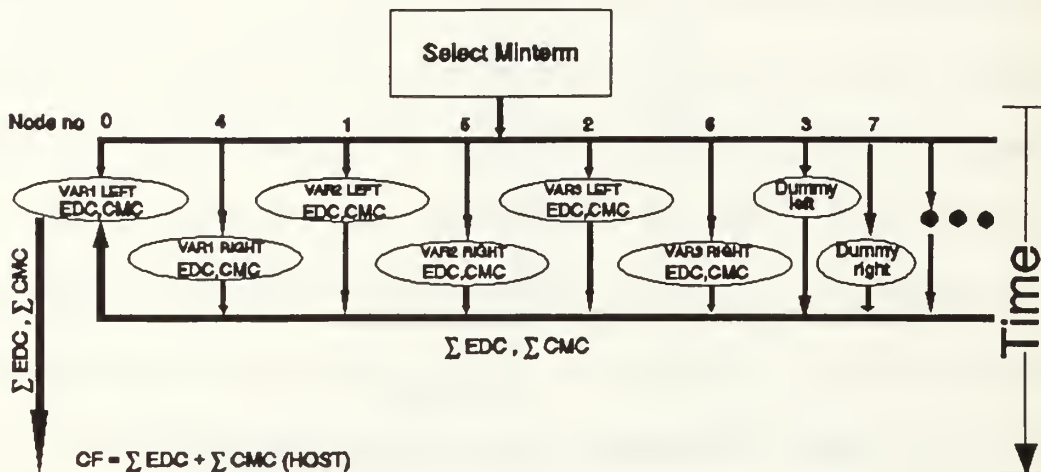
Select Minterm

Node no 0 4 1 5 2 6 3 7

VAR1 LEFT EDC,CMC

VAR1 RIGHT EDC,CMC

VAR2 LEFT EDC,CMC

VAR2 RIGHT EDC,CMC

VAR3 LEFT EDC,CMC

VAR3 RIGHT EDC,CMC

Dummy left

Dummy right

$\sum$ EDC , $\sum$ CMC

$\sum$ EDC , $\sum$ CMC

Time

CF = $\sum$ EDC + $\sum$ CMC (HOST)